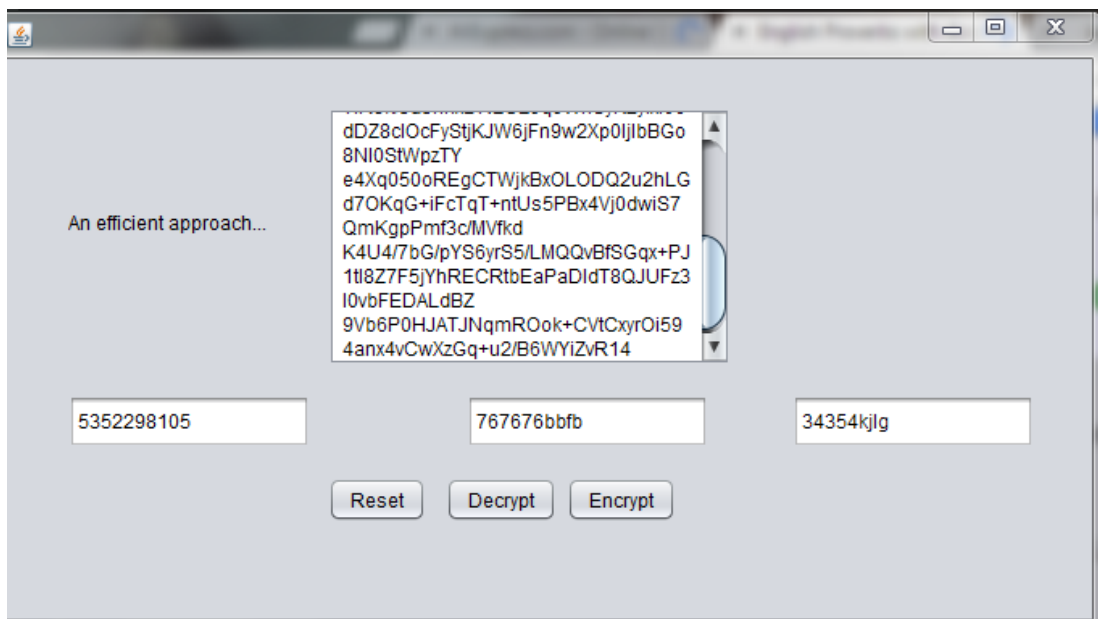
An efficient approach...

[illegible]
dDZ8clOcFyStjKJW6jFn9w2Xp0IjIbBGo
8NI0StWpzTY
e4Xq050oREgCTWjkBxOLODQ2u2hLG
d7OKqG+iFcTqT+ntUs5PBx4Vj0dwiS7
QmKgpPmf3c/MVfkd
K4U4/7bG/pYS6yrS5/LMQQvBfSGqx+PJ
1tl8Z7F5jYhRECRtbEaPaDIdT8QJUFz3
l0vbFEDALdBZ
9Vb6P0HJATJNqmROok+CVtCxyrOi59
4anx4vCwXzGq+u2/B6WYiZvR14

5352298105

767676bbfb

34354kjlg

Reset

Decrypt

Encrypt